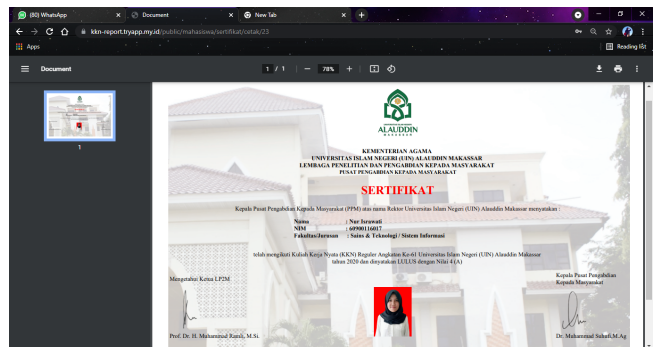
(80) WhatsApp
Document
New Tab
kkn-report.tryapp.my.id/public/mahasiswa/sertifikat/cetak/23
Apps
Reading list
Document
1 / 1
78%
1

ALAUDDIN
MAKASSAR

KEMENTERIAN AGAMA
UNIVERSITAS ISLAM NEGERI (UIN) ALAUDDIN MAKASSAR
LEMBAGA PENELITIAN DAN PENGABDIAN KEPADA MASYARAKAT
PUSAT PENGABDIAN KEPADA MASYARAKAT

SERTIFIKAT

Kepala Pusat Pengabdian Kepada Masyarakat (PPM) atas nama Rektor Universitas Islam Negeri (UIN) Alauddin Makassar menyatakan :

| Nama | : Nur Israwati |
|---|---|
| NIM | : 60900116017 |
| Fakultas/Jurusan | : Sains & Teknologi / Sistem Informasi |

telah mengikuti Kuliah Kerja Nyata (KKN) Reguler Angkatan Ke-61 Universitas Islam Negeri (UIN) Alauddin Makassar tahun 2020 dan dinyatakan LULUS dengan Nilai 4 (A)

Mengetahui Ketua LP2M

Prof. Dr. H. Muhammad Ramli, M.Si.

Kepala Pusat Pengabdian Kepada Masyarakat

Dr. Muhammad Sabri,M.Ag